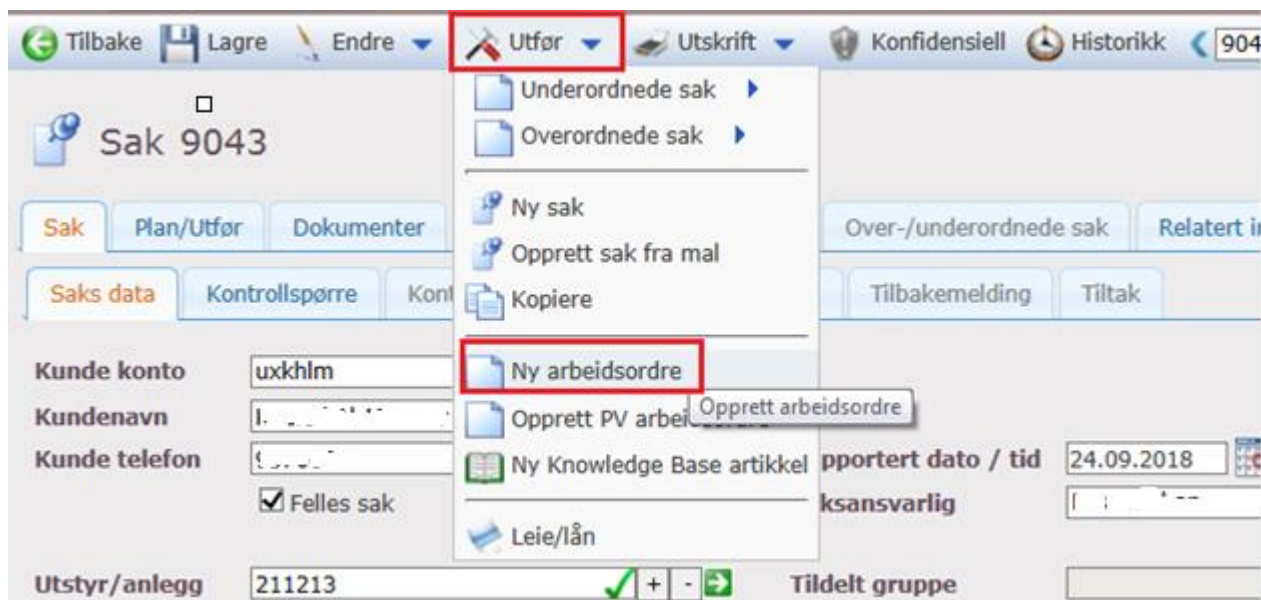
Tilbake Lagre Endre Utfør Utskrift Konfidensiell Historikk 904

Sak 9043

Underordnede sak
Overordnede sak
Ny sak
Opprett sak fra mal
Kopiere
Ny arbeidsordre
Opprett PV arbei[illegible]
Opprett arbeidsordre
Ny Knowledge Base artikkel
Leie/lån

Sak | Plan/Utfør | Dokumenter | Over-/underordnede sak | Relatert i

Saks data | Kontrollspørre | Kon | Tilbakemelding | Tiltak

Kunde konto uxkhlm
Kundenavn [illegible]
Kunde telefon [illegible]
Felles sak
pportert dato / tid 24.09.2018
ksansvarlig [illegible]
Utstyr/anlegg 211213 + -
Tildelt gruppe